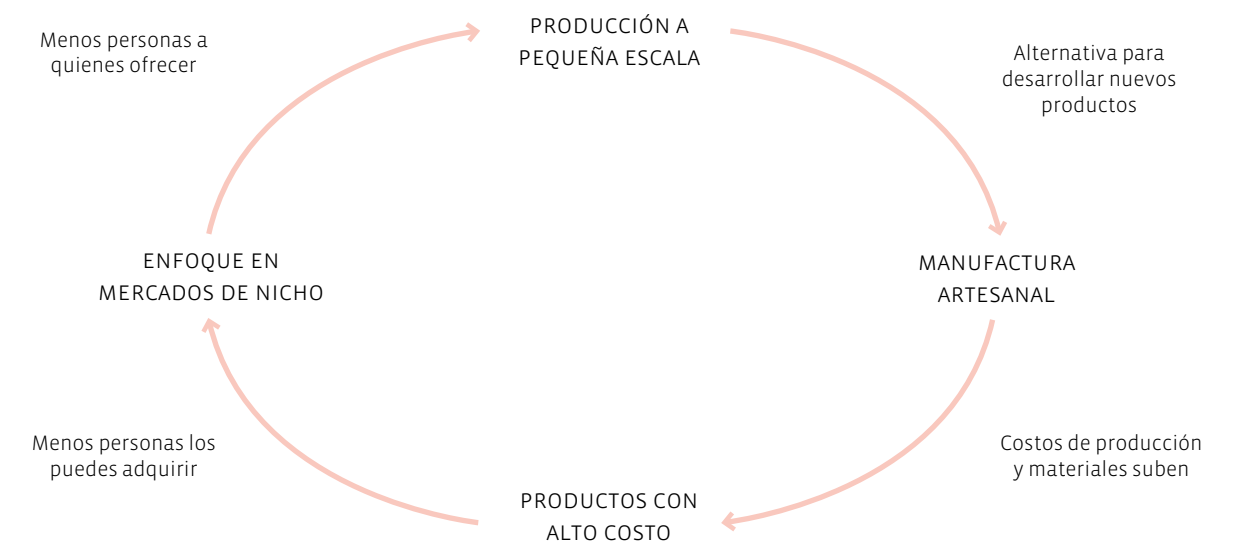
PRODUCCIÓN A PEQUEÑA ESCALA

Alternativa para desarrollar nuevos productos

MANUFACTURA ARTESANAL

Costos de producción y materiales suben

PRODUCTOS CON ALTO COSTO

Menos personas los puedes adquirir

ENFOQUE EN MERCADOS DE NICHO

Menos personas a quienes ofrecer